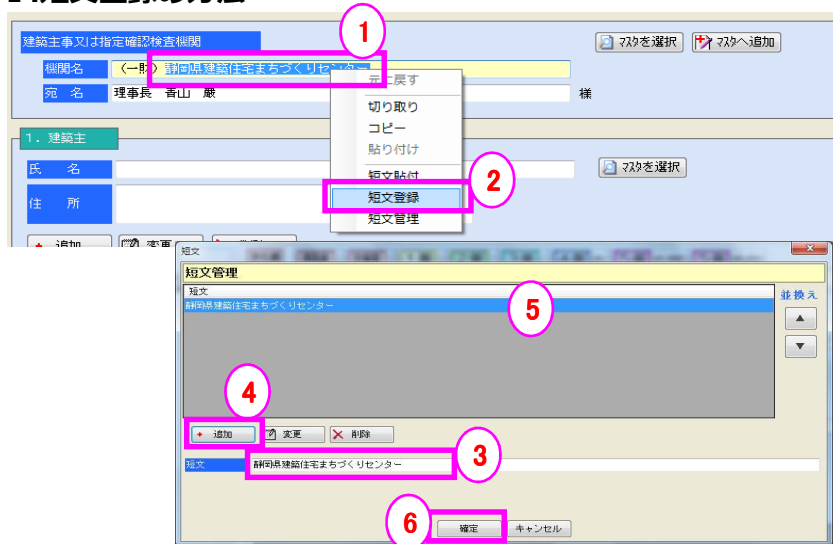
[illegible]

建築主事又は指定確認検査機関

1

マスタを選択　マスタへ追加

機関名　（一財）静岡県建築住宅まちづくりセンター

宛　名　理事長　青山　巌　様

元に戻す
切り取り
コピー
貼り付け
短文貼付
短文登録
短文管理

2

1．建築主

氏　名

マスタを選択

住　所

追加　変更

短文

短文管理

短文

静岡県建築住宅まちづくりセンター

5

並換え

▲
▼

4

追加　変更　削除

短文　静岡県建築住宅まちづくりセンター

3

6

確定　キャンセル